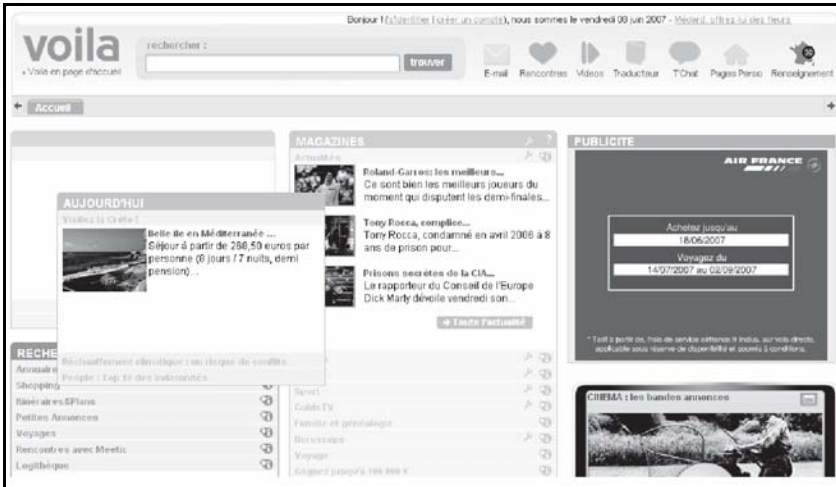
Bonjour ! (s'identifier | créer un compte), nous sommes le vendredi 08 juin 2007 - Medard, offrez-lui des fleurs

voila
› Voila en page d'accueil

rechercher :
trouver

E-mail Rencontres Vidéos Traducteur T'Chat Pages Perso Renseignement

Accueil

MAGAZINES
Actualités

Roland-Garros: les meilleurs...
Ce sont bien les meilleurs joueurs du moment qui disputent les demi-finales...

Tony Rocca, complice...
Tony Rocca, condamné en avril 2006 à 8 ans de prison pour...

Prisons secrètes de la CIA...
Le rapporteur du Conseil de l'Europe Dick Marty dévoile vendredi son...

→ Toute l'actualité

AUJOURD'HUI
Visitez la Crète !

Belle île en Méditerranée ...
Séjour à partir de 288,50 euros par personne (8 jours / 7 nuits, demi pension)...

Réchauffement climatique : un risque de conflits
People : Top 10 des indiscrétions

RECHE
Annuaire
Shopping
Itinéraires&Plans
Petites Annonces
Voyages
Rencontres avec Meetic
Logithèque

Sport
GuideTV
Famille et généalogie
Horoscope
Voyage
Gagnez jusqu'à 100 000 €

PUBLICITE
AIR FRANCE

Achetez jusqu'au
18/06/2007
Voyagez du
14/07/2007 au 02/09/2007

* Tarif à partir de, frais de service offerts inclus, aller-retour, vols directs, applicable sous réserve de disponibilité et soumis à conditions.

CINEMA : les bandes annonces